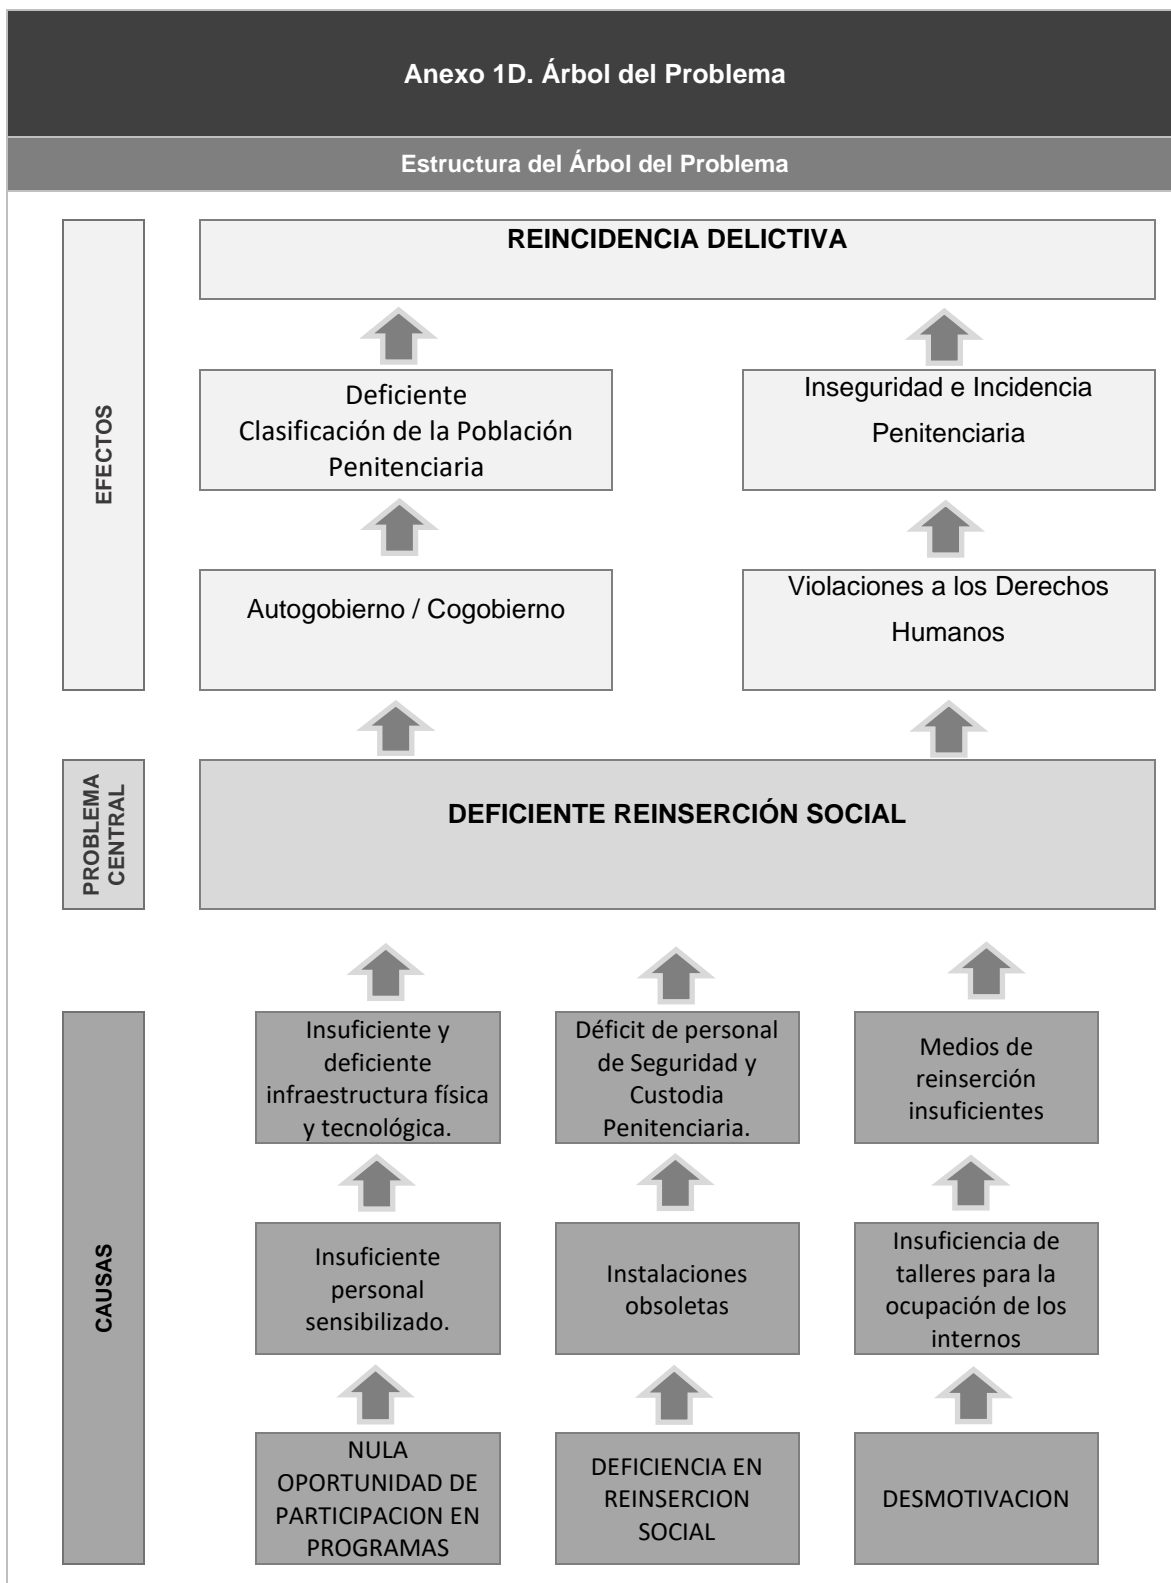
Anexo 1D. Árbol del Problema

Estructura del Árbol del Problema

EFECTOS

REINCIDENCIA DELICTIVA

Deficiente Clasificación de la Población Penitenciaria

Inseguridad e Incidencia Penitenciaria

Autogobierno / Cogobierno

Violaciones a los Derechos Humanos

PROBLEMA CENTRAL

DEFICIENTE REINSERCIÓN SOCIAL

CAUSAS

Insuficiente y deficiente infraestructura física y tecnológica.

Déficit de personal de Seguridad y Custodia Penitenciaria.

Medios de reinserción insuficientes

Insuficiente personal sensibilizado.

Instalaciones obsoletas

Insuficiencia de talleres para la ocupación de los internos

NULA OPORTUNIDAD DE PARTICIPACION EN PROGRAMAS

DEFICIENCIA EN REINSERCION SOCIAL

DESMOTIVACION